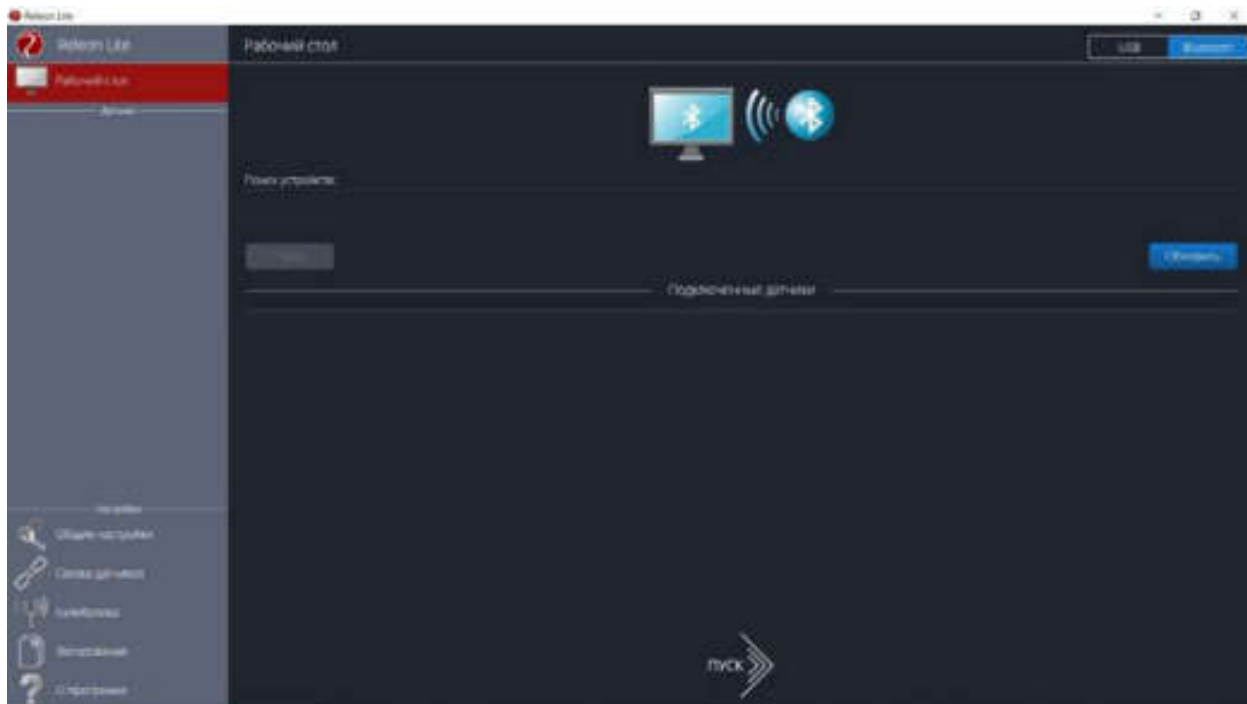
Releon Lite

Releon Lite

Рабочий стол

USB

Bluetooth

Рабочий стол

Датчики

Поиск устройств

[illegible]

Обновить

Подключенные датчики

Настройки

Общие настройки

Связка датчиков

Калибровка

Воспоминания

О программе

ПУСК